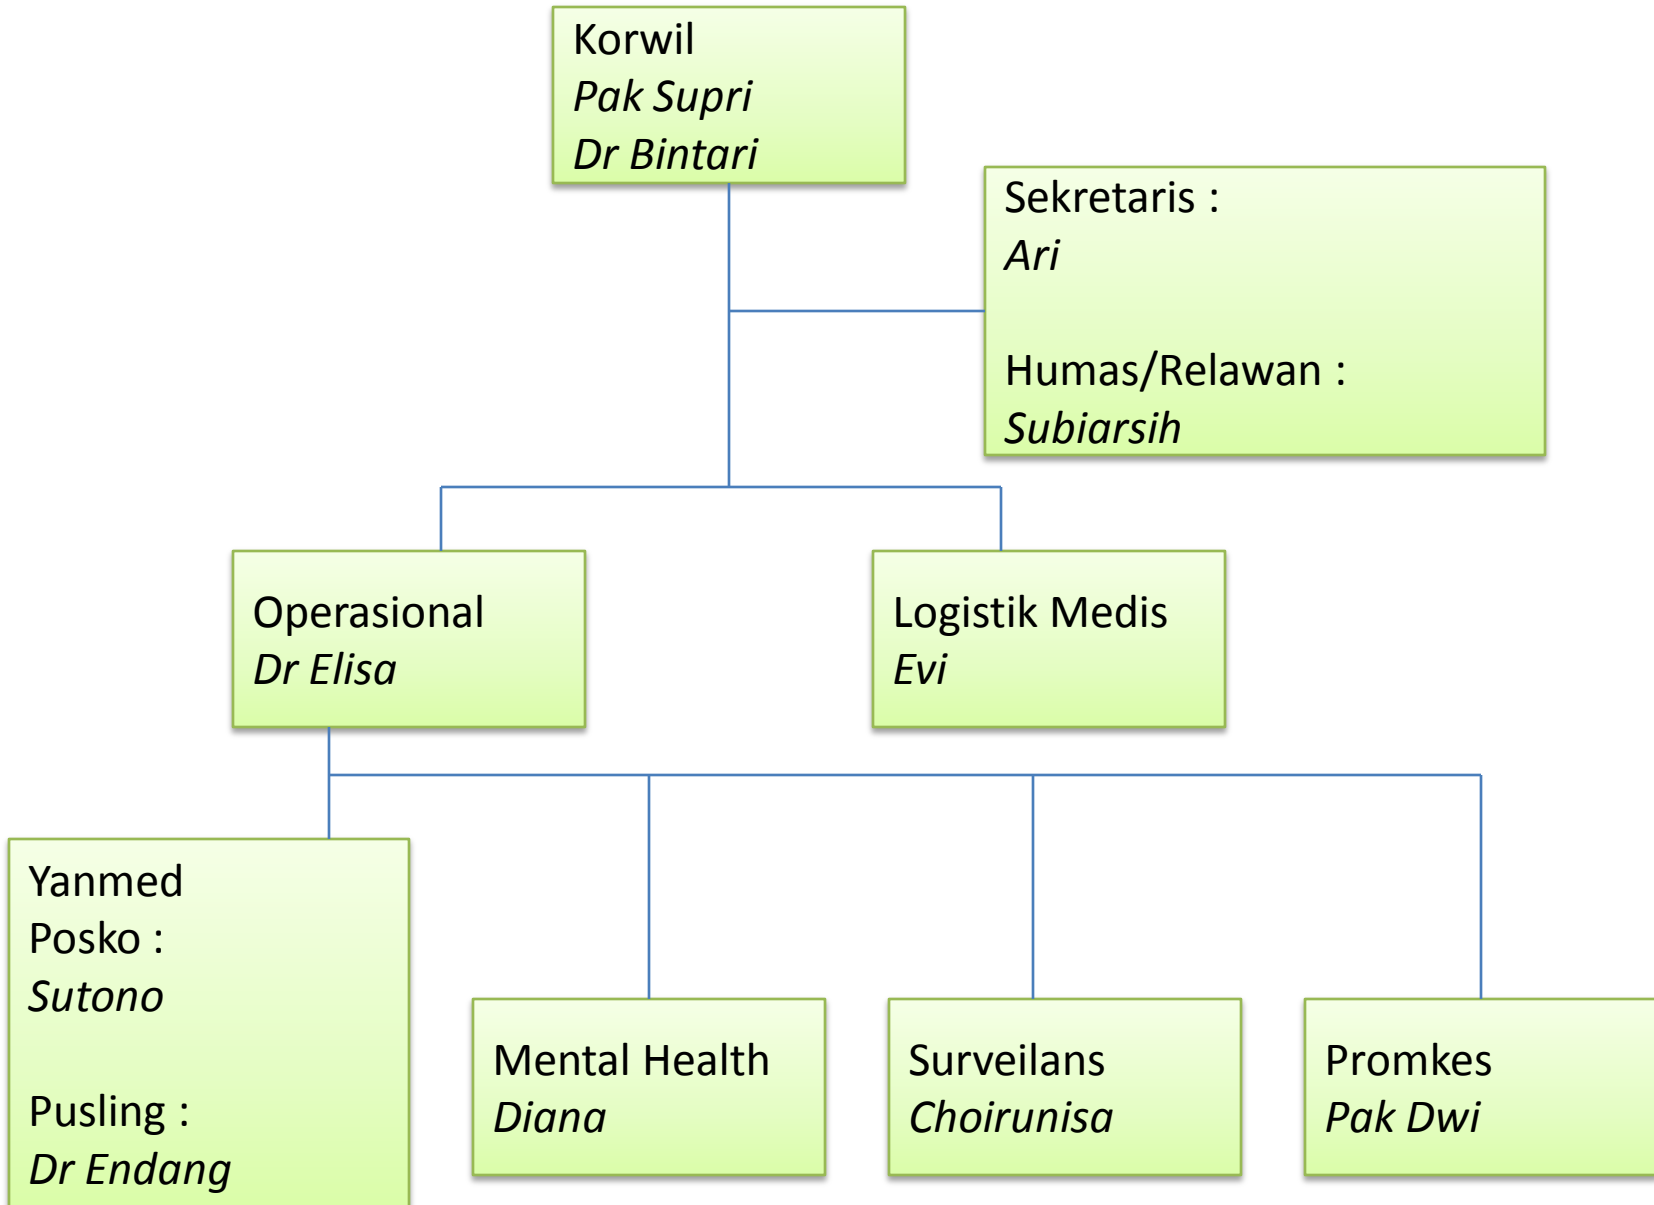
Korwil
*Pak Supri*
*Dr Bintari*

Sekretaris :
*Ari*

Humas/Relawan :
*Subiarsih*

Operasional
*Dr Elisa*

Logistik Medis
*Evi*

Yanmed
Posko :
*Sutono*

Pusling :
*Dr Endang*

Mental Health
*Diana*

Surveilans
*Choirunisa*

Promkes
*Pak Dwi*